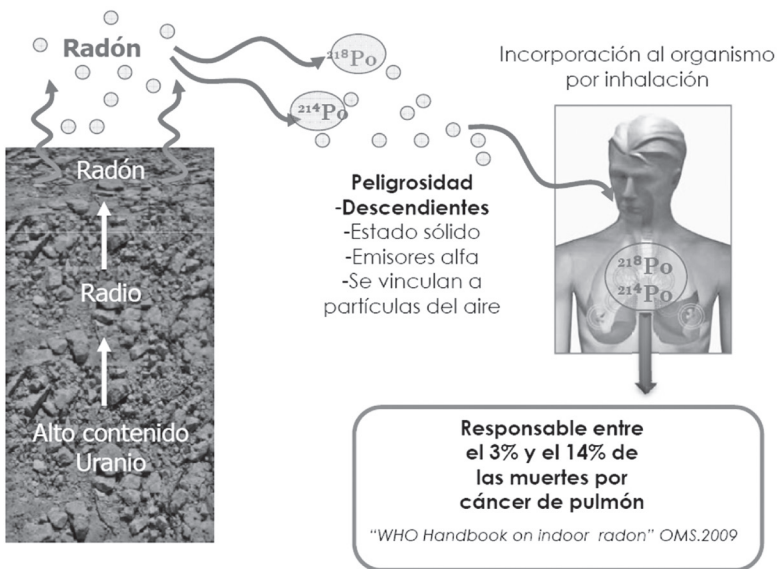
Radón

$^{218}Po$

$^{214}Po$

Incorporación al organismo por inhalación

Radón

Radio

Alto contenido Uranio

Peligrosidad
-Descendientes
-Estado sólido
-Emisores alfa
-Se vinculan a partículas del aire

$^{218}Po$
$^{214}Po$

Responsable entre el 3% y el 14% de las muertes por cáncer de pulmón

"WHO Handbook on indoor radon" OMS.2009